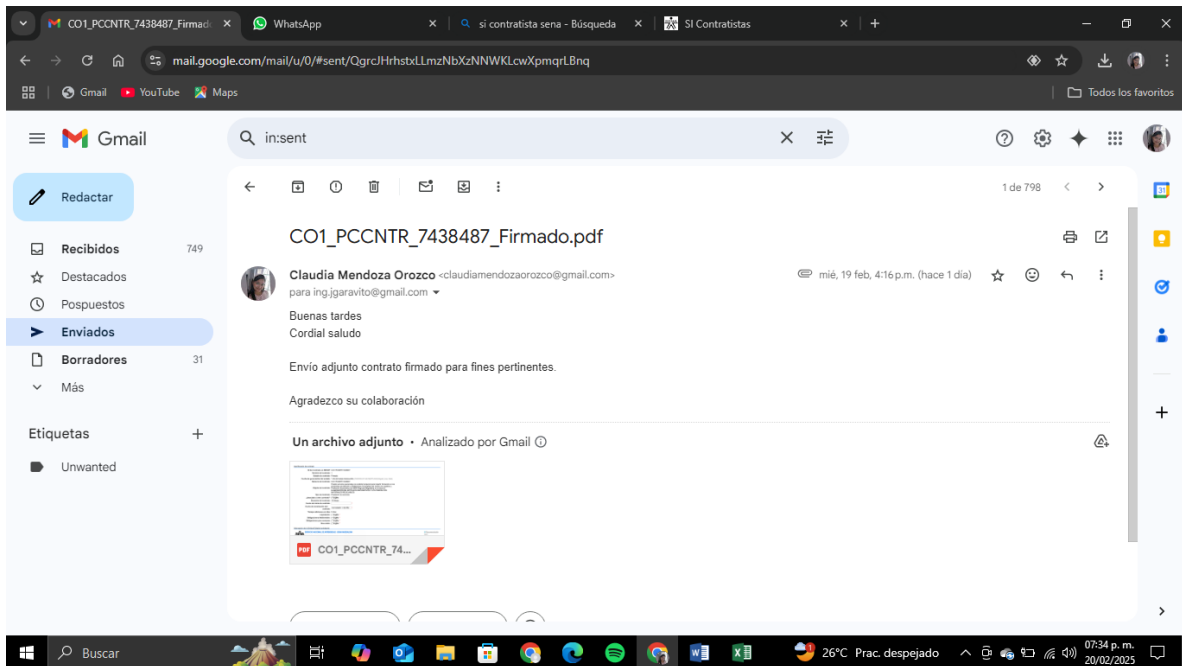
CO1_PCCNTR_7438487_Firmado ×
WhatsApp ×
si contratista sena - Búsqueda ×
SI Contratistas ×
mail.google.com/mail/u/0/#sent/QgrcJHrhstxLLmzNbXzNNWKLcwXpmqrLBnq
Gmail YouTube Maps
Todos los favoritos
Gmail
in:sent
Redactar
Recibidos 749
Destacados
Pospuestos
Enviados
Borradores 31
Más
Etiquetas +
Unwanted
1 de 798
CO1_PCCNTR_7438487_Firmado.pdf
Claudia Mendoza Orozco <claudiamendozaorozco@gmail.com>
para ing.jgaravito@gmail.com
mié, 19 feb, 4:16 p.m. (hace 1 día)
Buenas tardes
Cordial saludo

Envío adjunto contrato firmado para fines pertinentes.

Agradezco su colaboración

Un archivo adjunto • Analizado por Gmail
CO1_PCCNTR_74...
Buscar
26°C Prac. despejado
07:34 p. m.
20/02/2025